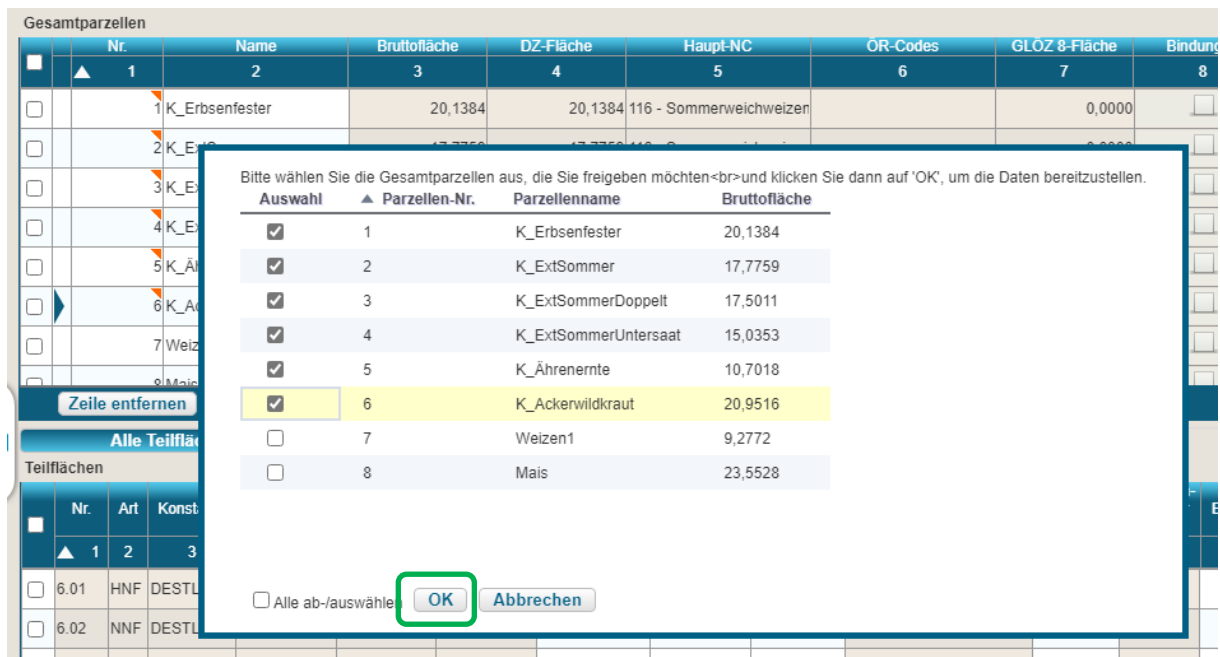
Gesamtparzellen

| Nr. | Name | Bruttofläche | DZ-Fläche | Haupt-NC | ÖR-Codes | GLÖZ 8-Fläche | Bindung |
|---|---|---|---|---|---|---|---|
| 1 | 2 | 3 | 4 | 5 | 6 | 7 | 8 |
| 1 | K_Erbsenfester | 20,1384 | 20,1384 | 116 - Sommerweichweizen | | 0,0000 | |
| 2 | K_Ex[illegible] | | | | | | |
| 3 | K_Ex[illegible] | | | | | | |
| 4 | K_Ex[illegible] | | | | | | |
| 5 | K_Äh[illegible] | | | | | | |
| 6 | K_Ac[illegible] | | | | | | |
| 7 | Weiz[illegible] | | | | | | |
| 8 | Mais | | | | | | |

Zeile entfernen

Alle Teilfläc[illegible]

Teilflächen

| Nr. | Art | Konst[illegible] |
|---|---|---|
| 1 | 2 | 3 |
| 6.01 | HNF | DESTL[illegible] |
| 6.02 | NNF | DESTL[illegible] |

Bitte wählen Sie die Gesamtparzellen aus, die Sie freigeben möchten<br>und klicken Sie dann auf 'OK', um die Daten bereitzustellen.

| Auswahl | Parzellen-Nr. | Parzellenname | Bruttofläche |
|---|---|---|---|
| ☑ | 1 | K_Erbsenfester | 20,1384 |
| ☑ | 2 | K_ExtSommer | 17,7759 |
| ☑ | 3 | K_ExtSommerDoppelt | 17,5011 |
| ☑ | 4 | K_ExtSommerUntersaat | 15,0353 |
| ☑ | 5 | K_Ährenernte | 10,7018 |
| ☑ | 6 | K_Ackerwildkraut | 20,9516 |
| ☐ | 7 | Weizen1 | 9,2772 |
| ☐ | 8 | Mais | 23,5528 |

Alle ab-/auswählen OK Abbrechen